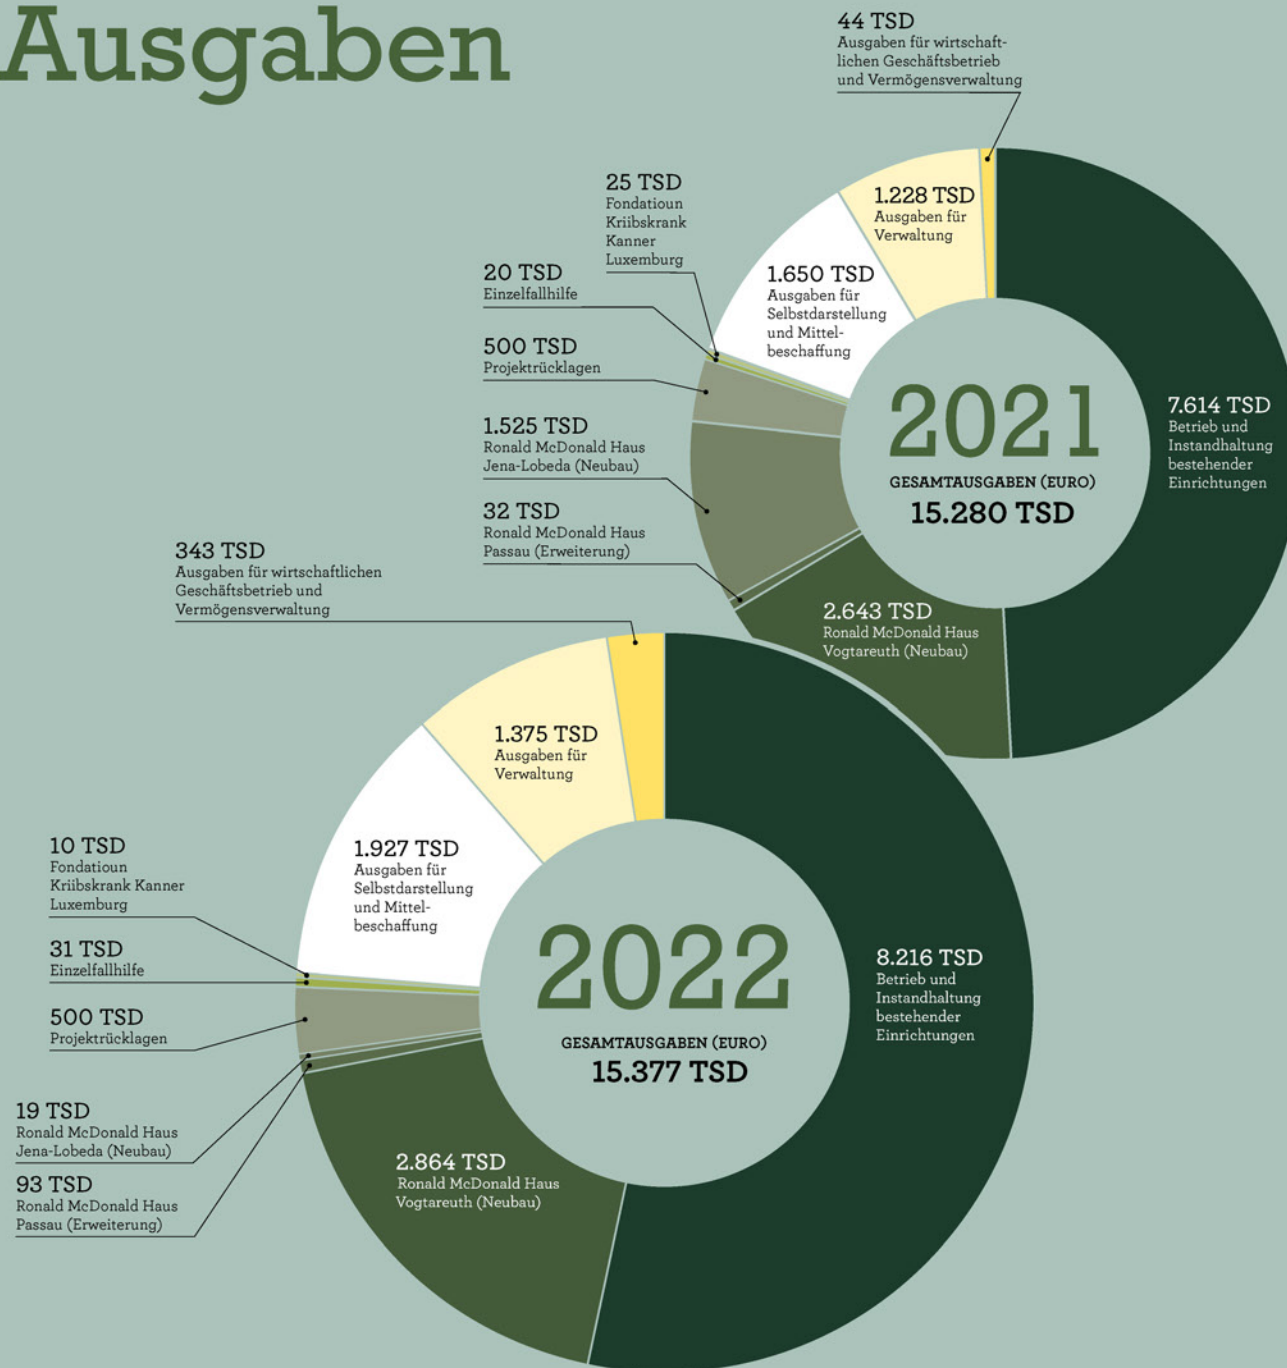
Ausgaben

44 TSD
Ausgaben für wirtschaftlichen Geschäftsbetrieb und Vermögensverwaltung

25 TSD
Fondatioun Kriibskrank Kanner Luxemburg

1.228 TSD
Ausgaben für Verwaltung

20 TSD
Einzelfallhilfe

1.650 TSD
Ausgaben für Selbstdarstellung und Mittelbeschaffung

500 TSD
Projektrücklagen

2021
GESAMTAUSGABEN (EURO)
15.280 TSD

7.614 TSD
Betrieb und Instandhaltung bestehender Einrichtungen

1.525 TSD
Ronald McDonald Haus Jena-Lobeda (Neubau)

32 TSD
Ronald McDonald Haus Passau (Erweiterung)

343 TSD
Ausgaben für wirtschaftlichen Geschäftsbetrieb und Vermögensverwaltung

2.643 TSD
Ronald McDonald Haus Vogtareuth (Neubau)

1.375 TSD
Ausgaben für Verwaltung

10 TSD
Fondatioun Kriibskrank Kanner Luxemburg

1.927 TSD
Ausgaben für Selbstdarstellung und Mittelbeschaffung

31 TSD
Einzelfallhilfe

2022
GESAMTAUSGABEN (EURO)
15.377 TSD

8.216 TSD
Betrieb und Instandhaltung bestehender Einrichtungen

500 TSD
Projektrücklagen

19 TSD
Ronald McDonald Haus Jena-Lobeda (Neubau)

93 TSD
Ronald McDonald Haus Passau (Erweiterung)

2.864 TSD
Ronald McDonald Haus Vogtareuth (Neubau)